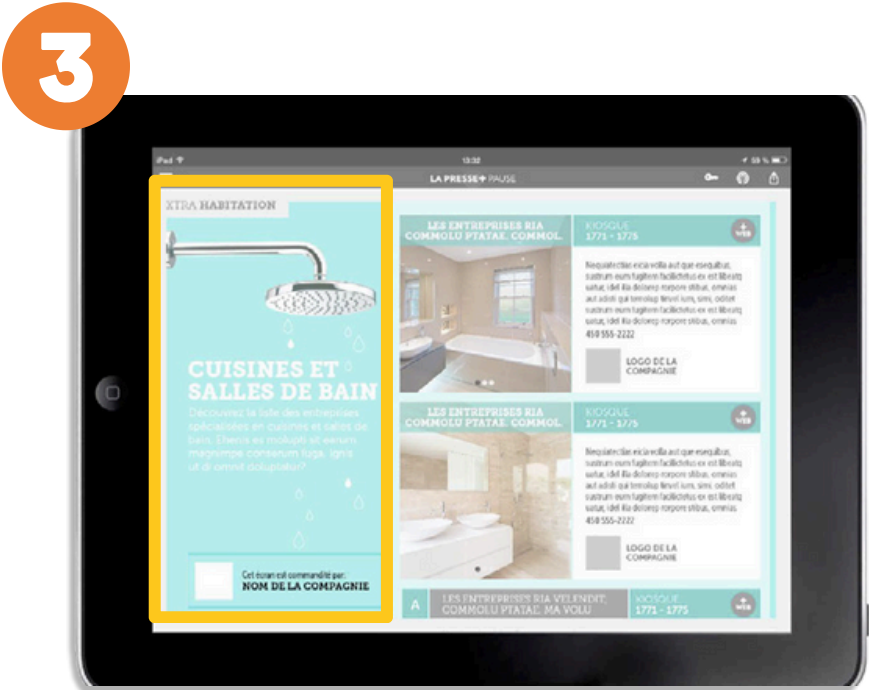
3

iPad 13:32 55 %

LA PRESSE+ PAUSE

XTRA HABITATION

CUISINES ET SALLES DE BAIN

Découvrez la liste des entreprises spécialisées en cuisines et salles de bain. Ehenis es molupti sit earum magnimpe consenum fuga. Ignis ut di omnit doluptatur?

Cet écran est commandité par:
NOM DE LA COMPAGNIE

LES ENTREPRISES RIA COMMOLU PTATAE. COMMOL.

KIOSQUE 1771 - 1775

WEB

Nequatectas eicia volla aut que esequibus, sustrum eum fugitem facilitectus ex est libeatq satiat, idel ilia dolorep rorpore sitibus, omnias aut adiati qui temolup tiovel ium, simi, oditet sustrum eum fugitem facilitectus ex est libeatq satiat, idel ilia dolorep rorpore sitibus, omnias
450 555-2222

LOGO DE LA COMPAGNIE

LES ENTREPRISES RIA COMMOLU PTATAE. COMMOL.

KIOSQUE 1771 - 1775

WEB

Nequatectas eicia volla aut que esequibus, sustrum eum fugitem facilitectus ex est libeatq satiat, idel ilia dolorep rorpore sitibus, omnias aut adiati qui temolup tiovel ium, simi, oditet sustrum eum fugitem facilitectus ex est libeatq satiat, idel ilia dolorep rorpore sitibus, omnias
450 555-2222

LOGO DE LA COMPAGNIE

A

LES ENTREPRISES RIA VELENDIT, COMMOLU PTATAE. MA VOLU

KIOSQUE 1771 - 1775

WEB